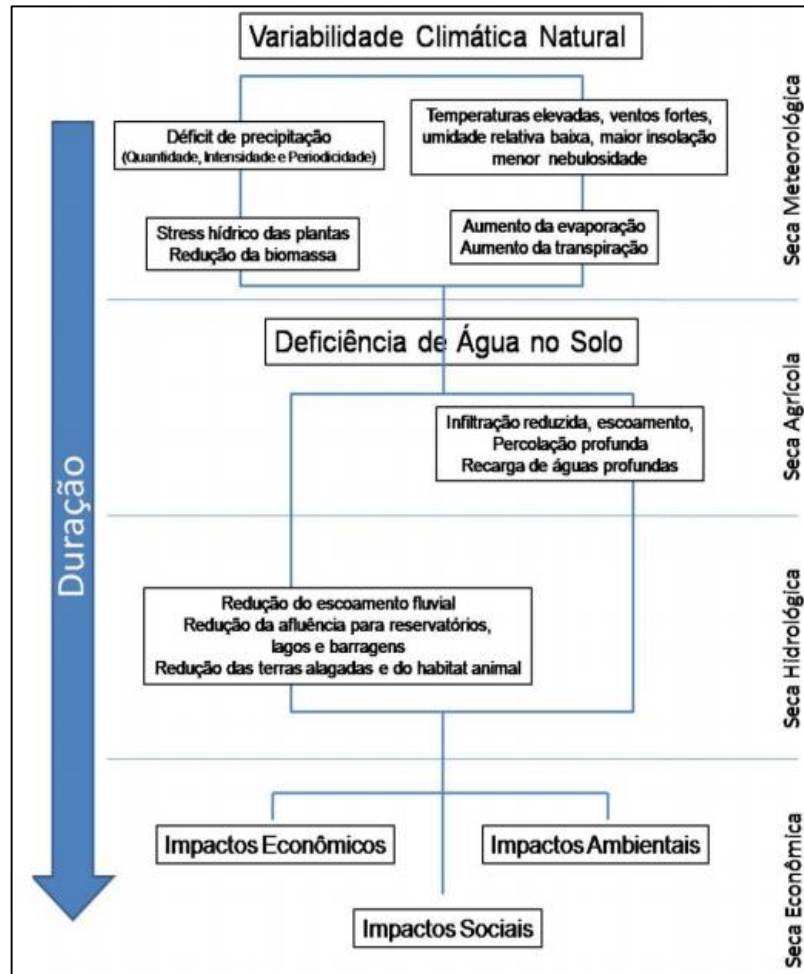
Variabilidade Climática Natural

Déficit de precipitação
(Quantidade, Intensidade e Periodicidade)

Temperaturas elevadas, ventos fortes, umidade relativa baixa, maior insolação menor nebulosidade

Stress hídrico das plantas
Redução da biomassa

Aumento da evaporação
Aumento da transpiração

Seca Meteorológica

Deficiência de Água no Solo

Infiltração reduzida, escoamento,
Percolação profunda
Recarga de águas profundas

Seca Agrícola

Duração

Redução do escoamento fluvial
Redução da afluência para reservatórios, lagos e barragens
Redução das terras alagadas e do habitat animal

Seca Hidrológica

Impactos Econômicos

Impactos Ambientais

Impactos Sociais

Seca Econômica